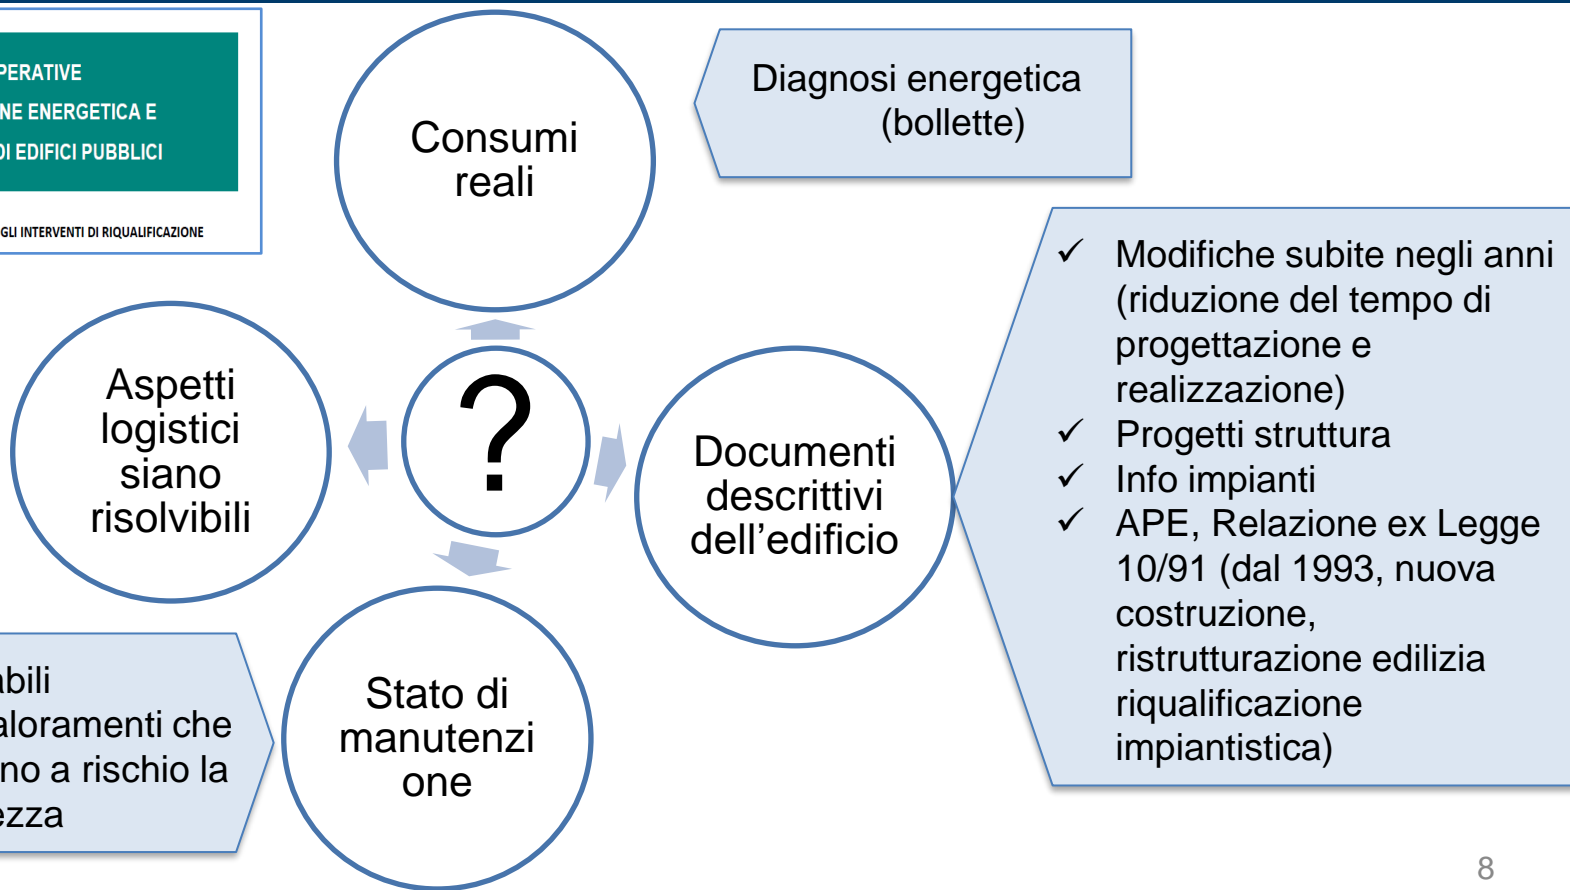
PERATIVE
NE ENERGETICA E
DI EDIFICI PUBBLICI

GLI INTERVENTI DI RIQUALIFICAZIONE

Consumi reali

Diagnosi energetica (bollette)

Aspetti logistici siano risolvibili

?

Documenti descrittivi dell’edificio

✓ Modifiche subite negli anni (riduzione del tempo di progettazione e realizzazione)
✓ Progetti struttura
✓ Info impianti
✓ APE, Relazione ex Legge 10/91 (dal 1993, nuova costruzione, ristrutturazione edilizia riqualificazione impiantistica)

bili
aloramenti che
no a rischio la
ezza

Stato di manutenzi one

8